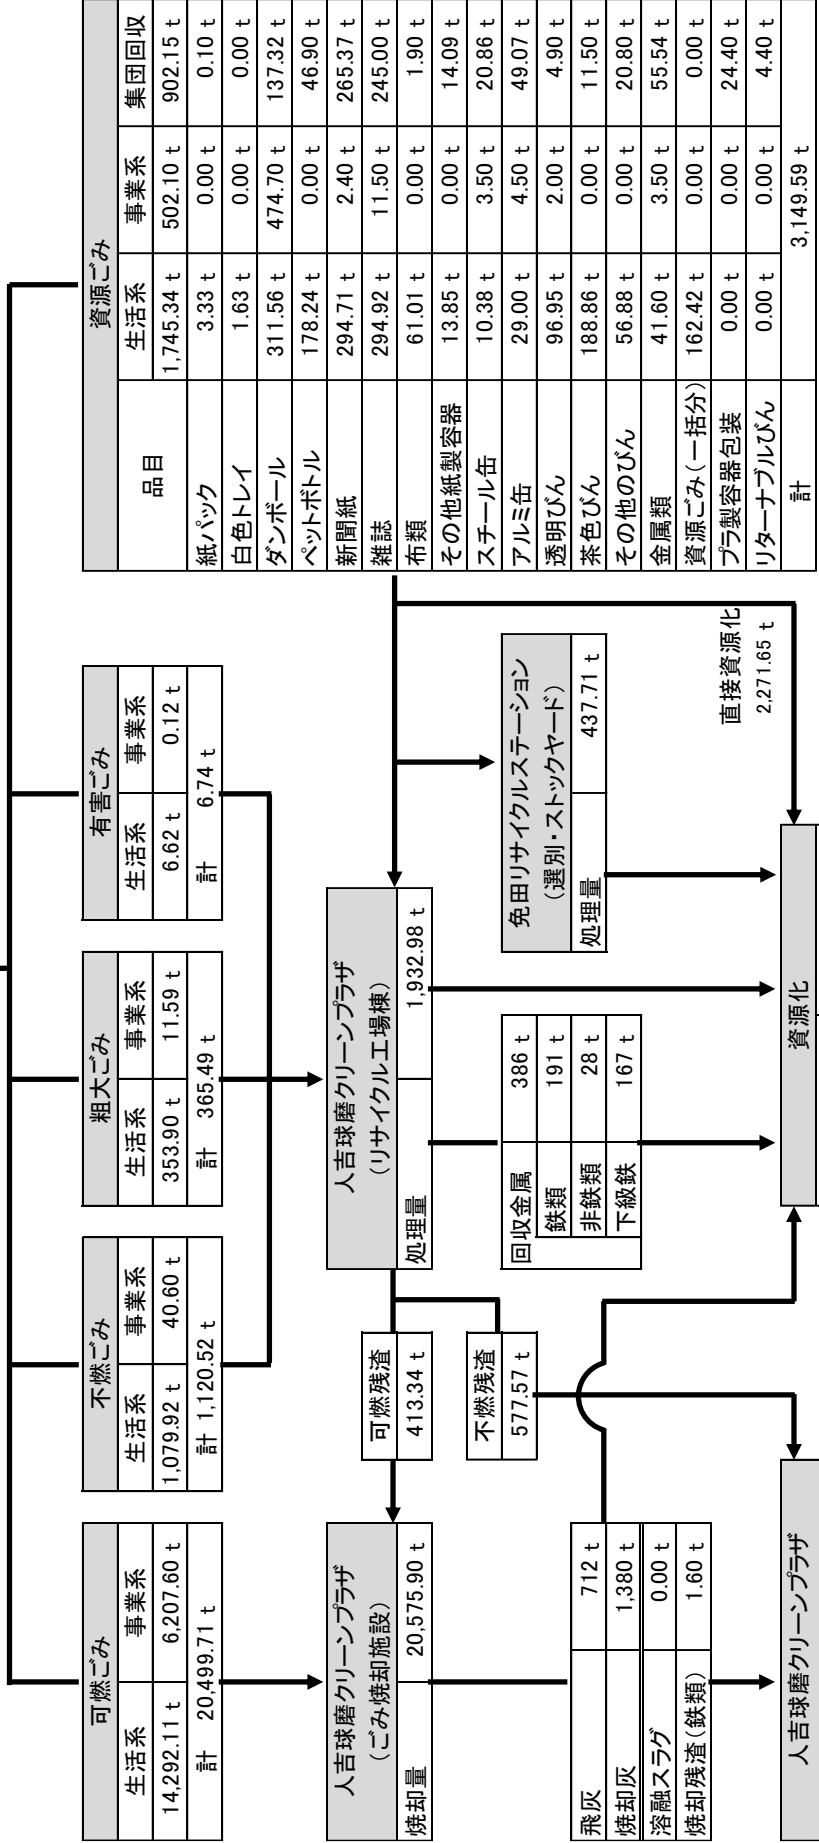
可燃ごみ

| 生活系 | 事業系 |
|---|---|
| 14,292.11 t | 6,207.60 t |
| 計 20,499.71 t | |

不燃ごみ

| 生活系 | 事業系 |
|---|---|
| 1,079.92 t | 40.60 t |
| 計 1,120.52 t | |

粗大ごみ

| 生活系 | 事業系 |
|---|---|
| 353.90 t | 11.59 t |
| 計 365.49 t | |

有害ごみ

| 生活系 | 事業系 |
|---|---|
| 6.62 t | 0.12 t |
| 計 6.74 t | |

資源ごみ

| 品目 | 生活系 | 事業系 | 集団回収 |
|---|---|---|---|
| | 1,745.34 t | 502.10 t | 902.15 t |
| 紙パック | 3.33 t | 0.00 t | 0.10 t |
| 白色トレイ | 1.63 t | 0.00 t | 0.00 t |
| ダンボール | 311.56 t | 474.70 t | 137.32 t |
| ペットボトル | 178.24 t | 0.00 t | 46.90 t |
| 新聞紙 | 294.71 t | 2.40 t | 265.37 t |
| 雑誌 | 294.92 t | 11.50 t | 245.00 t |
| 布類 | 61.01 t | 0.00 t | 1.90 t |
| その他紙製容器 | 13.85 t | 0.00 t | 14.09 t |
| スチール缶 | 10.38 t | 3.50 t | 20.86 t |
| アルミ缶 | 29.00 t | 4.50 t | 49.07 t |
| 透明びん | 96.95 t | 2.00 t | 4.90 t |
| 茶色びん | 188.86 t | 0.00 t | 11.50 t |
| その他のびん | 56.88 t | 0.00 t | 20.80 t |
| 金属類 | 41.60 t | 3.50 t | 55.54 t |
| 資源ごみ（一括分） | 162.42 t | 0.00 t | 0.00 t |
| プラ製容器包装 | 0.00 t | 0.00 t | 24.40 t |
| リターナブルびん | 0.00 t | 0.00 t | 4.40 t |
| 計 | 3,149.59 t | | |

人吉球磨クリーンプラザ
（ごみ焼却施設）

| 焼却量 | 20,575.90 t |
|---|---|

可燃残渣 413.34 t

不燃残渣 577.57 t

人吉球磨クリーンプラザ
（リサイクル工場棟）

| 処理量 | 1,932.98 t |
|---|---|

| 回収金属 | 386 t |
|---|---|
| 鉄類 | 191 t |
| 非鉄類 | 28 t |
| 下級鉄 | 167 t |

免田リサイクルステーション
（選別・ストックヤード）

| 処理量 | 437.71 t |
|---|---|

直接資源化
2,271.65 t

| 飛灰 | 712 t |
|---|---|
| 焼却灰 | 1,380 t |
| 溶融スラグ | 0.00 t |
| 焼却残渣（鉄類） | 1.60 t |

資源化

人吉球磨クリーンプラザ